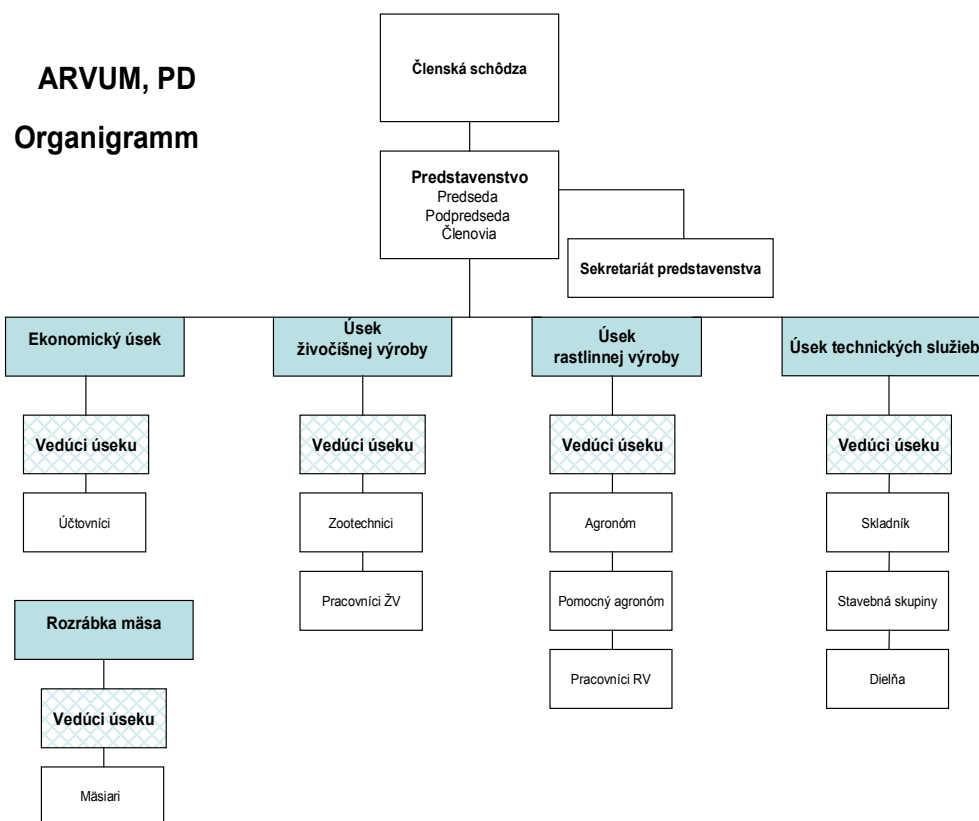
ARVUM, PD

Organigramm

Členská schôdza

Predstavenstvo
Predseda
Podpredseda
Členovia

Sekretariát predstavenstva

Ekonomický úsek

Vedúci úseku

Účtovníci

Rozrábka mäsa

Vedúci úseku

Mäsiari

Úsek živočíšnej výroby

Vedúci úseku

Zootechnici

Pracovníci ŽV

Úsek rastlinnej výroby

Vedúci úseku

Agronóm

Pomocný agronóm

Pracovníci RV

Úsek technických služieb

Vedúci úseku

Skladník

Stavebná skupiny

Dielňa